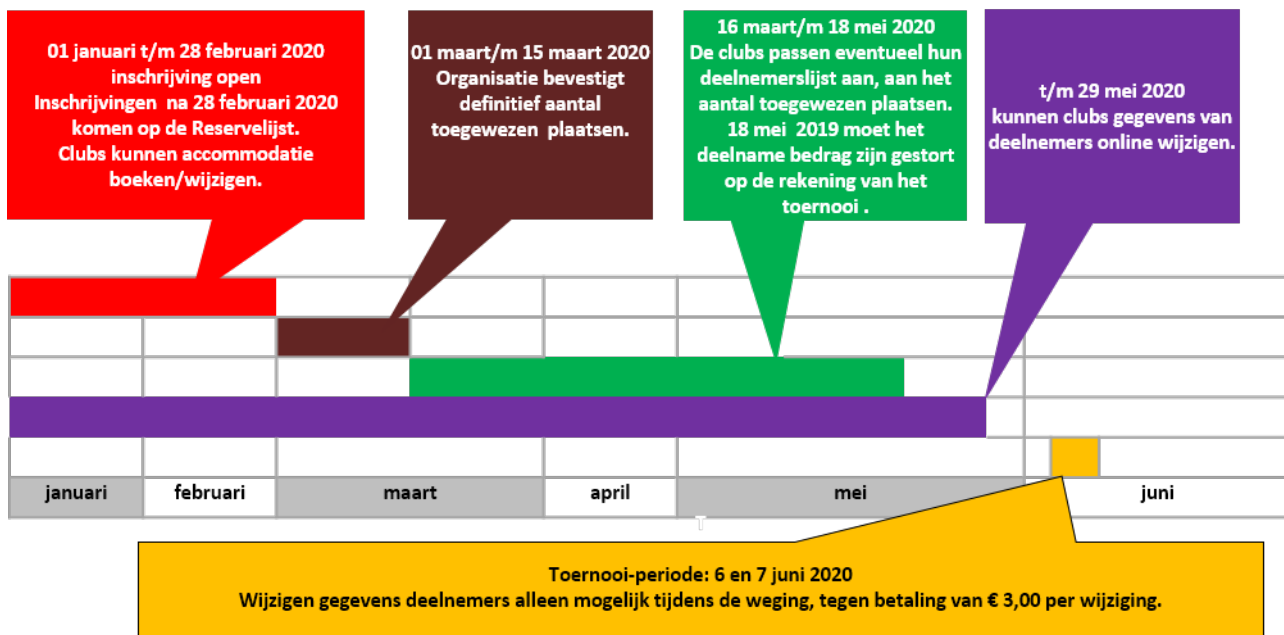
01 januari t/m 28 februari 2020 inschrijving open Inschrijvingen na 28 februari 2020 komen op de Reservelijst. Clubs kunnen accommodatie boeken/wijzigen.

01 maart/m 15 maart 2020 Organisatie bevestigt definitief aantal toegewezen plaatsen.

16 maart/m 18 mei 2020 De clubs passen eventueel hun deelnemerslijst aan, aan het aantal toegewezen plaatsen. 18 mei 2019 moet het deelname bedrag zijn gestort op de rekening van het toernooi .

t/m 29 mei 2020 kunnen clubs gegevens van deelnemers online wijzigen.

| januari | februari | maart | april | mei | juni |
|---|---|---|---|---|---|

Toernooi-periode: 6 en 7 juni 2020
Wijzigen gegevens deelnemers alleen mogelijk tijdens de weging, tegen betaling van € 3,00 per wijziging.